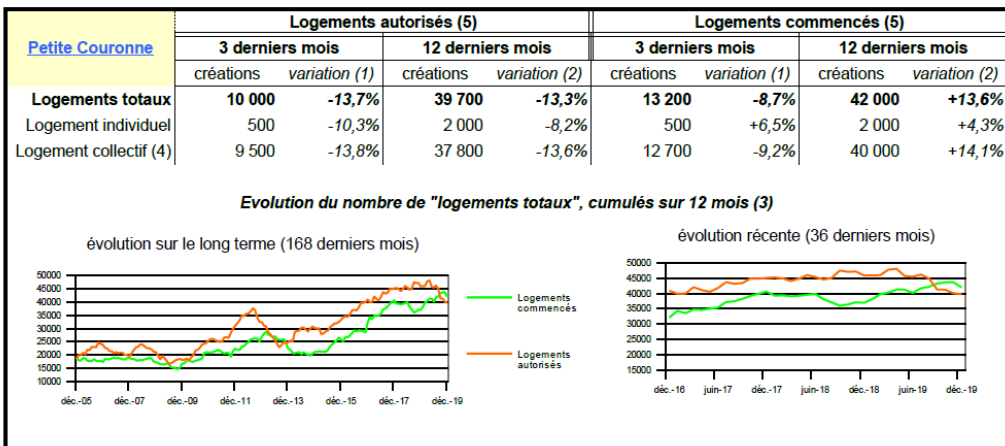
| Petite Couronne | Logements autorisés (5) | | | | Logements commencés (5) | | | |
|---|---|---|---|---|---|---|---|---|
| | 3 derniers mois | | 12 derniers mois | | 3 derniers mois | | 12 derniers mois | |
| | créations | variation (1) | créations | variation (2) | créations | variation (1) | créations | variation (2) |
| **Logements totaux** | **10 000** | **-13,7%** | **39 700** | **-13,3%** | **13 200** | **-8,7%** | **42 000** | **+13,6%** |
| Logement individuel | 500 | -10,3% | 2 000 | -8,2% | 500 | +6,5% | 2 000 | +4,3% |
| Logement collectif (4) | 9 500 | -13,8% | 37 800 | -13,6% | 12 700 | -9,2% | 40 000 | +14,1% |

Evolution du nombre de "logements totaux", cumulés sur 12 mois (3)

évolution sur le long terme (168 derniers mois)

50000
45000
40000
35000
30000
25000
20000
15000
10000

déc.-05 déc.-07 déc.-09 déc.-11 déc.-13 déc.-15 déc.-17 déc.-19

Logements commencés

Logements autorisés

évolution récente (36 derniers mois)

50000
45000
40000
35000
30000
25000
20000
15000

déc.-16 juin-17 déc.-17 juin-18 déc.-18 juin-19 déc.-19